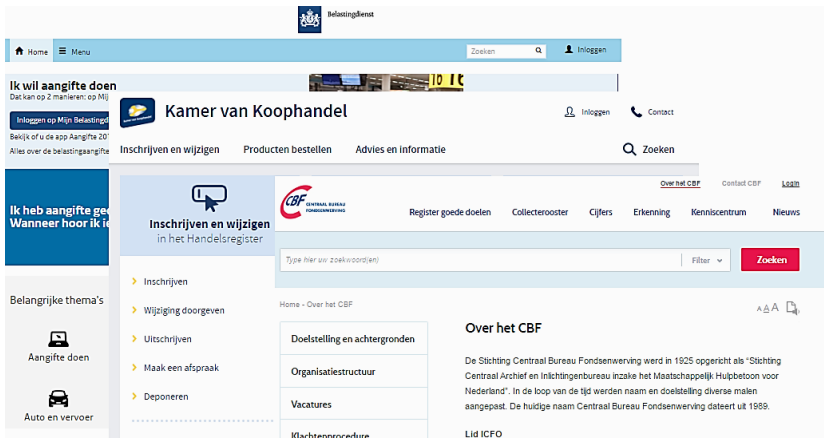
Belastingdienst

Home Menu

Zoeken

Inloggen

Ik wil aangifte doen

Dat kan op 2 manieren: op Mij

Inloggen op Mijn Belastingd

Bekijk of u de app Aangifte 20

Alles over de belastingaangifte

Ik heb aangifte ged
Wanneer hoor ik ie

Belangrijke thema's

Aangifte doen

Auto en vervoer

Kamer van Koophandel

Inloggen

Contact

Inschrijven en wijzigen

Producten bestellen

Advies en informatie

Zoeken

Inschrijven en wijzigen
in het Handelsregister

Inschrijven

Wijziging doorgeven

Uitschrijven

Maak een afspraak

Deponeren

CBF CENTRAAL BUREAU FONDSENWERVING

Over het CBF

Contact CBF

Login

Register goede doelen

Collecterooster

Cijfers

Erkenning

Kenniscentrum

Nieuws

Type hier uw zoekwoord(en)

Filter

Zoeken

Home - Over het CBF

AAA

Doelstelling en achtergronden

Organisatiestructuur

Vacatures

Klachtenprocedure

Over het CBF

De Stichting Centraal Bureau Fondsenwerving werd in 1925 opgericht als "Stichting Centraal Archief en Inlichtingenbureau inzake het Maatschappelijk Hulpbetoon voor Nederland". In de loop van de tijd werden naam en doelstelling diverse malen aangepast. De huidige naam Centraal Bureau Fondsenwerving dateert uit 1989.

Lid ICFO